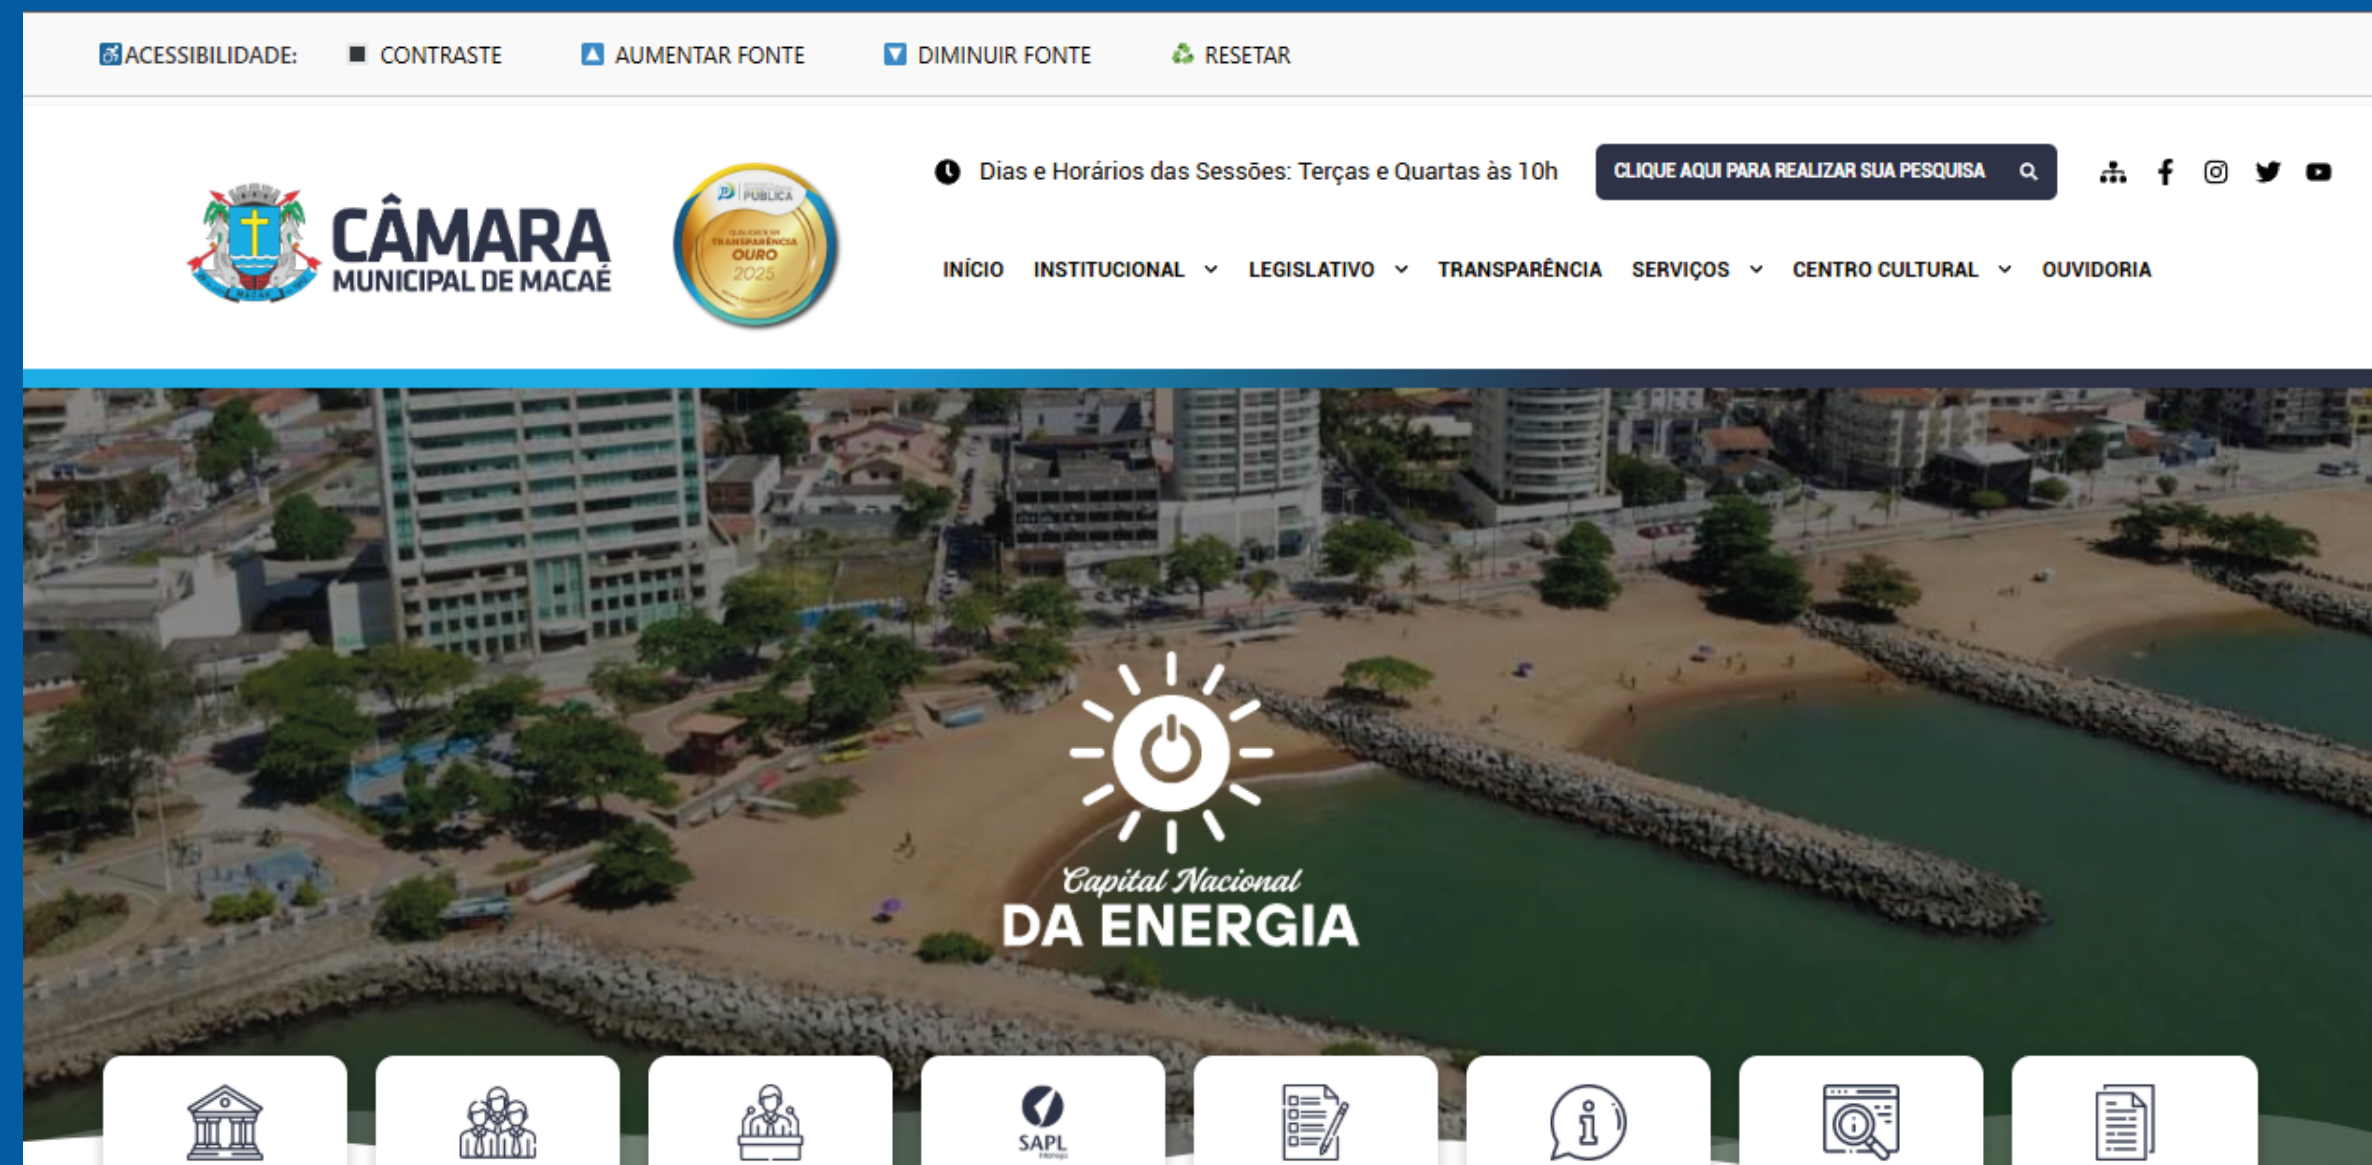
ACESSIBILIDADE: CONTRASTE AUMENTAR FONTE DIMINUIR FONTE RESETAR

CÂMARA
MUNICIPAL DE MACAÉ

PÚBLICA
TRANSPARÊNCIA
OURO
2025

Dias e Horários das Sessões: Terças e Quartas às 10h

CLIQUE AQUI PARA REALIZAR SUA PESQUISA

INÍCIO INSTITUCIONAL LEGISLATIVO TRANSPARÊNCIA SERVIÇOS CENTRO CULTURAL OUVIDORIA

Capital Nacional
DA ENERGIA

SAPL